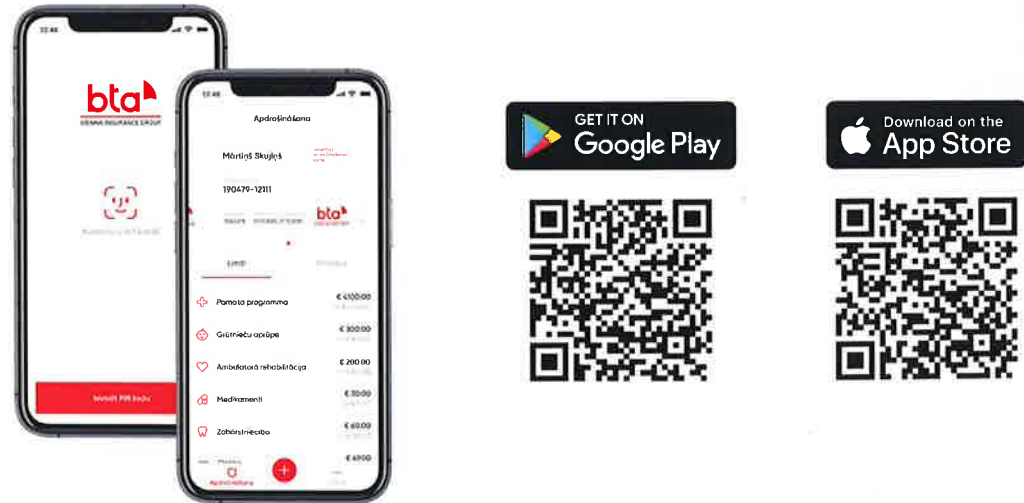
bta
VIENNA INSURANCE GROUP

Apdrošināšana

Mārtiņš Skujiņš

190479-12111

bta

Pamata programma €4100.00

Grūtnieču aprūpe €300.00

Ambulatorā rehabilitācija €200.00

Medikamenti €30.00

Zobārstniecība €60.00

€49.00

GET IT ON
Google Play

Download on the
App Store